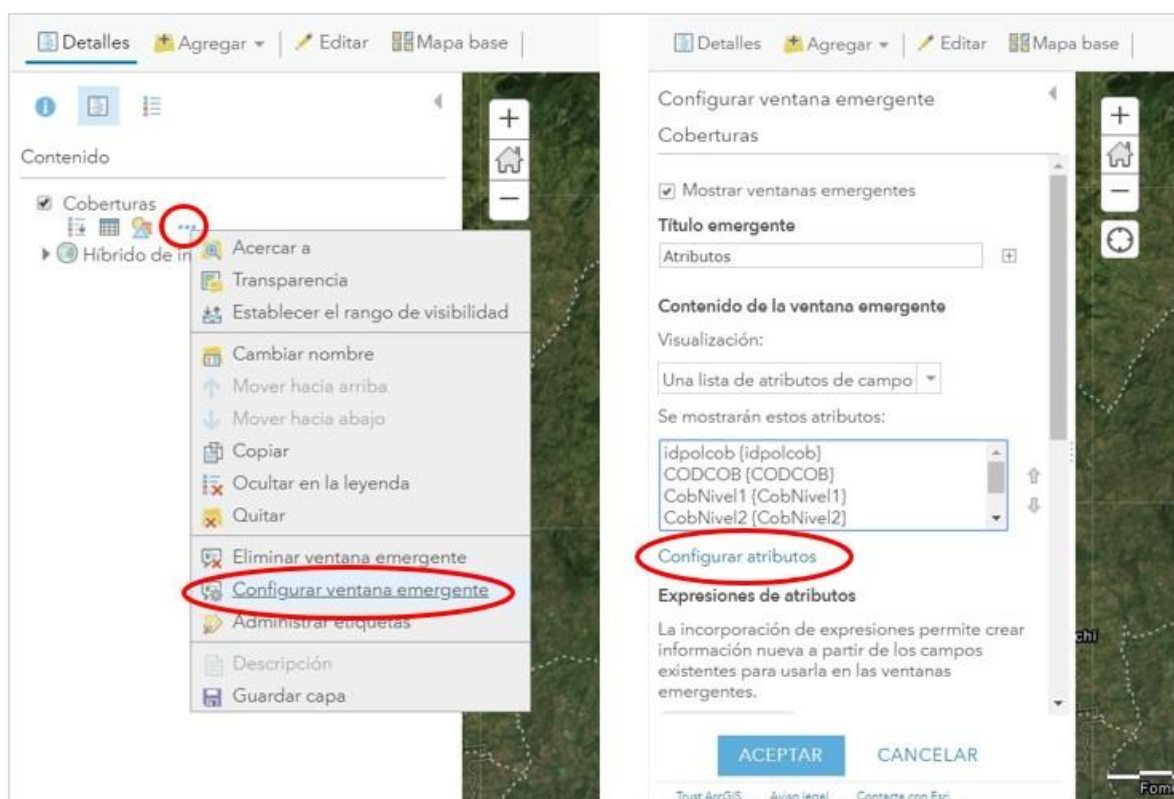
Detalles Agregar Editar Mapa base

Contenido

Coberturas

Híbrido de in

Acercar a
Transparencia
Establecer el rango de visibilidad
Cambiar nombre
Mover hacia arriba
Mover hacia abajo
Copiar
Ocultar en la leyenda
Quitar
Eliminar ventana emergente
Configurar ventana emergente
Administrar etiquetas
Descripción
Guardar capa

Detalles Agregar Editar Mapa base

Configurar ventana emergente

Coberturas

Mostrar ventanas emergentes

Título emergente

Atributos

Contenido de la ventana emergente

Visualización:

Una lista de atributos de campo

Se mostrarán estos atributos:

idpolcob {idpolcob}
CODCOB {CODCOB}
CobNivel1 {CobNivel1}
CobNivel2 {CobNivel2}

Configurar atributos

Expresiones de atributos

La incorporación de expresiones permite crear información nueva a partir de los campos existentes para usarla en las ventanas emergentes.

ACEPTAR CANCELAR

Trust ArcGIS Aviso legal Contacte con Esri

chi

Fom